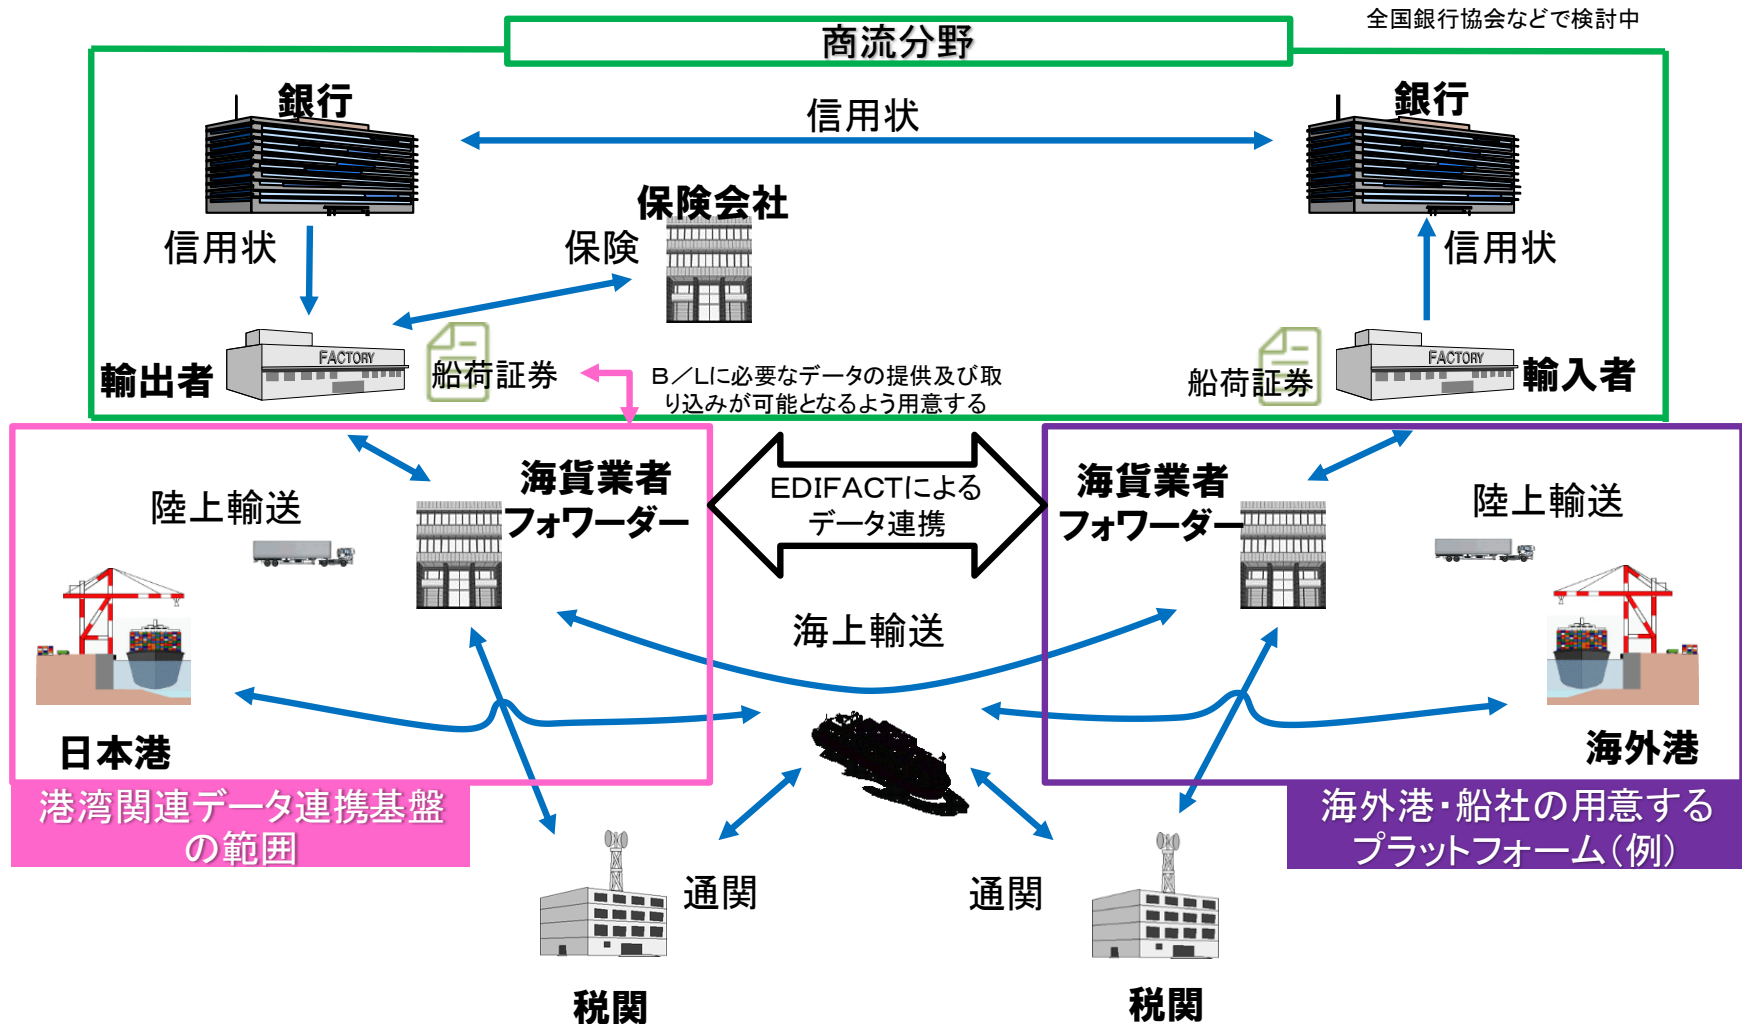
全国銀行協会などで検討中

商流分野

銀行

信用状

銀行

保険会社

信用状

保険

信用状

FACTORY

輸出者

船荷証券

B／Lに必要なデータの提供及び取り込みが可能となるよう用意する

船荷証券

FACTORY

輸入者

海貨業者
フォワーダー

陸上輸送

EDIFACTによる
データ連携

海貨業者
フォワーダー

陸上輸送

海上輸送

日本港

海外港

港湾関連データ連携基盤
の範囲

海外港・船社の用意する
プラットフォーム（例）

通関

通関

税関

税関